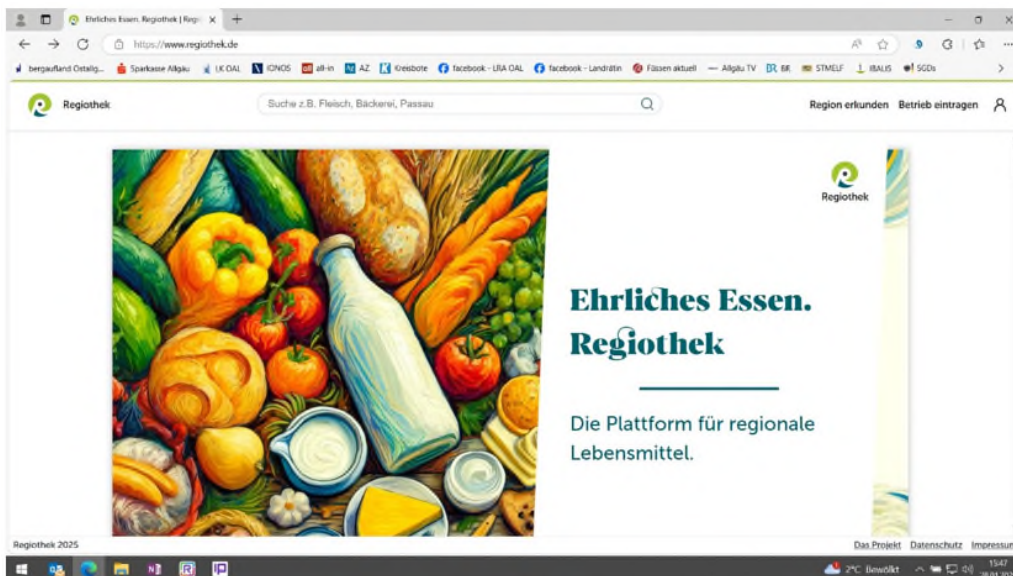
Ehrliches Essen. Regiothek | Regi ×

https://www.regiothek.de

bergaufland Ostallg... Sparkasse Allgäu LK OAL IONOS all-in AZ Kreisbote facebook - LRA OAL facebook - Landrätin Füssen aktuell Allgäu TV BR STMELF IBALIS SGDs

Regiothek

Suche z.B. Fleisch, Bäckerei, Passau

Region erkunden Betrieb eintragen

Regiothek

Ehrliches Essen. Regiothek

Die Plattform für regionale Lebensmittel.

Regiothek 2025

Das Projekt Datenschutz Impressum

2°C Bewölkt 15:47